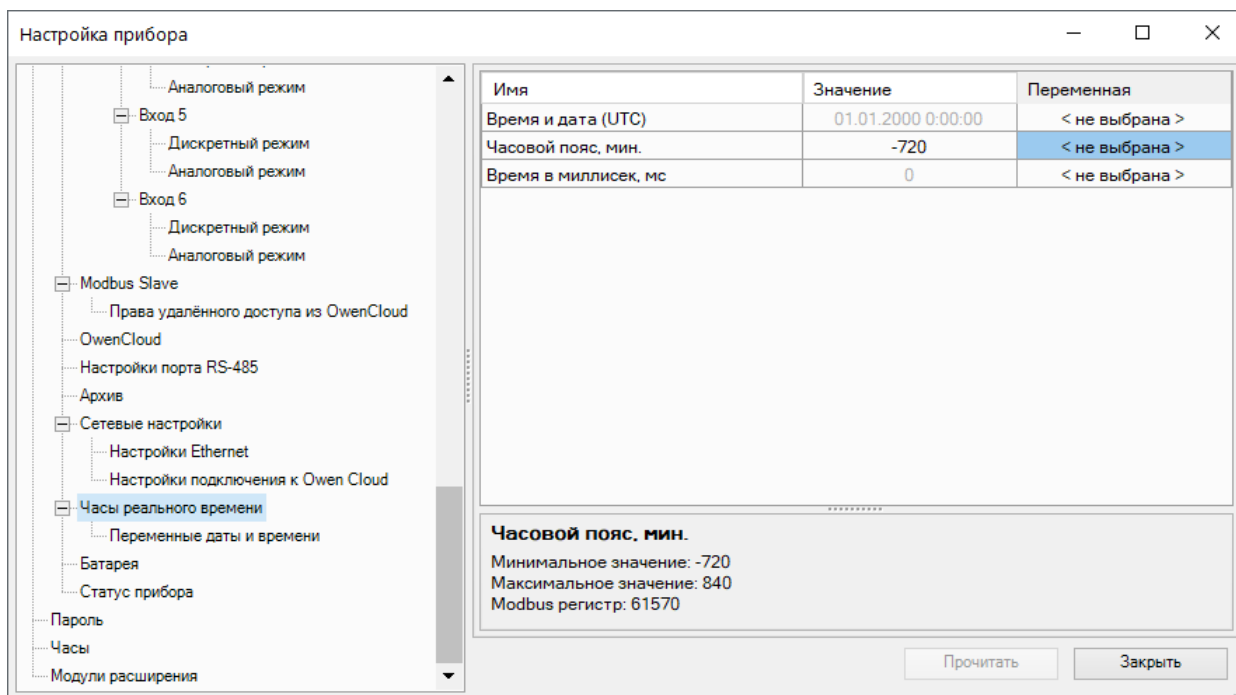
Настройка прибора

Аналоговый режим
Вход 5
Дискретный режим
Аналоговый режим
Вход 6
Дискретный режим
Аналоговый режим
Modbus Slave
Права удалённого доступа из OwenCloud
OwenCloud
Настройки порта RS-485
Архив
Сетевые настройки
Настройки Ethernet
Настройки подключения к Owen Cloud
Часы реального времени
Переменные даты и времени
Батарея
Статус прибора
Пароль
Часы
Модули расширения

| Имя | Значение | Переменная |
|---|---|---|
| Время и дата (UTC) | 01.01.2000 0:00:00 | < не выбрана > |
| Часовой пояс, мин. | -720 | < не выбрана > |
| Время в миллисек, мс | 0 | < не выбрана > |

Часовой пояс, мин.
Минимальное значение: -720
Максимальное значение: 840
Modbus регистр: 61570

Прочитать
Закрыть